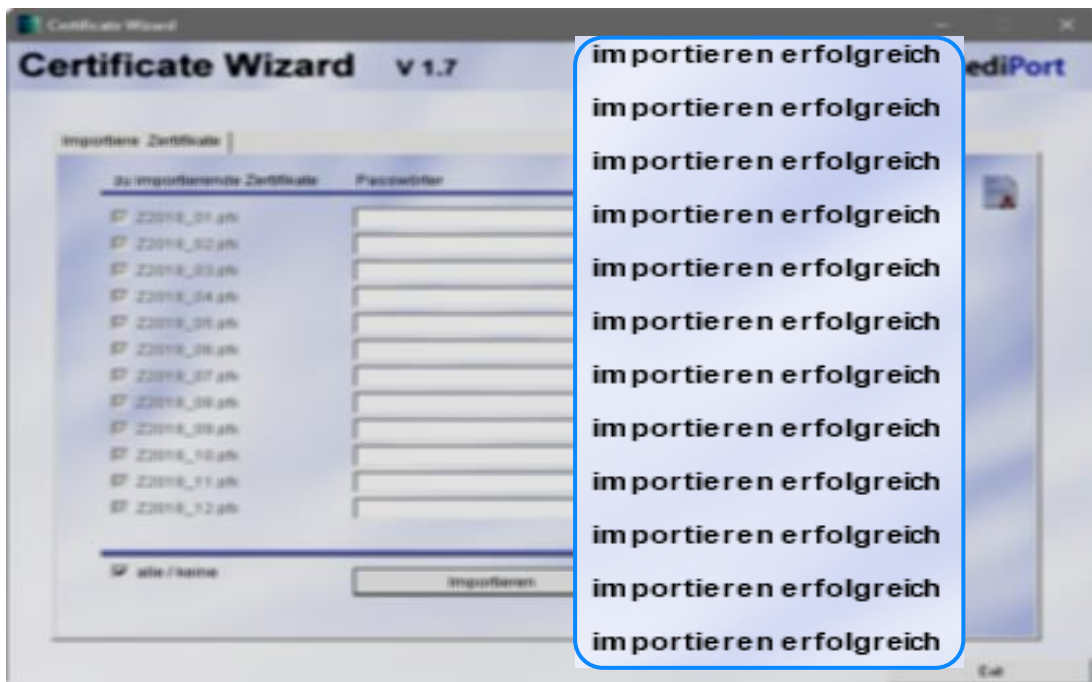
Certificate Wizard

Certificate Wizard V 1.7

ediPort

Importiere Zertifikate

zu importierende Zertifikate

Passwörter

Z2018_01.pfx
Z2018_02.pfx
Z2018_03.pfx
Z2018_04.pfx
Z2018_05.pfx
Z2018_06.pfx
Z2018_07.pfx
Z2018_08.pfx
Z2018_09.pfx
Z2018_10.pfx
Z2018_11.pfx
Z2018_12.pfx

alle / keine

Importieren

importieren erfolgreich
importieren erfolgreich
importieren erfolgreich
importieren erfolgreich
importieren erfolgreich
importieren erfolgreich
importieren erfolgreich
importieren erfolgreich
importieren erfolgreich
importieren erfolgreich
importieren erfolgreich
importieren erfolgreich

Exit